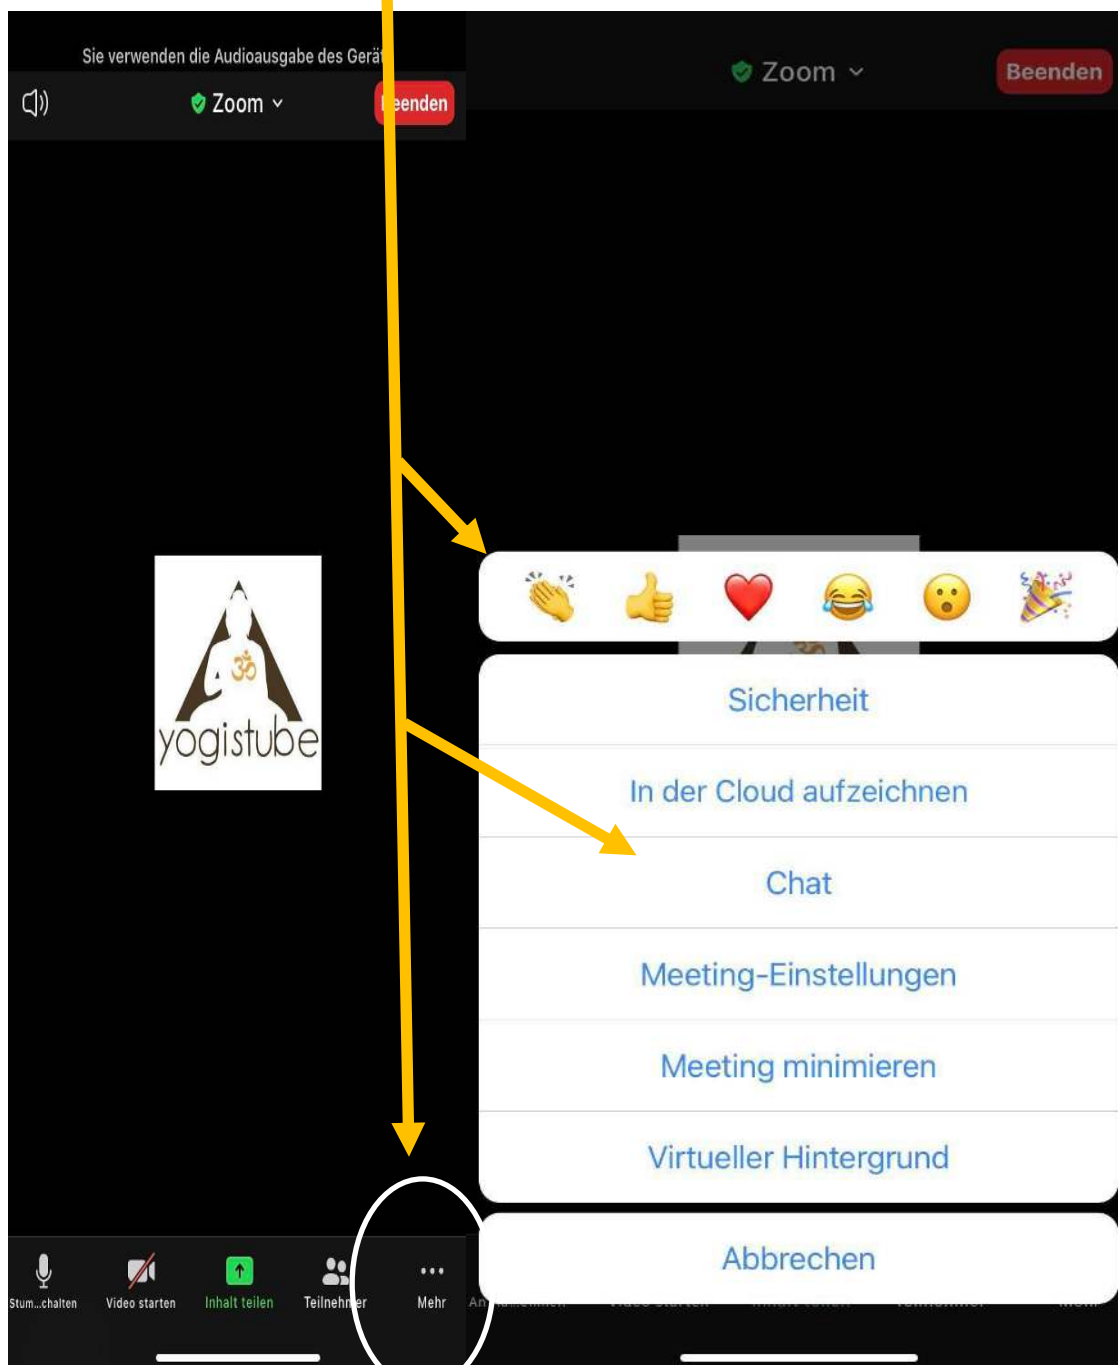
Sie verwenden die Audioausgabe des Gerät

Zoom

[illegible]eenden

ॐ

yogistube

Stum...chalten

Video starten

Inhalt teilen

Teilnehm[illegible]er

Mehr

Zoom

Beenden

Sicherheit

In der Cloud aufzeichnen

Chat

Meeting-Einstellungen

Meeting minimieren

Virtueller Hintergrund

Abbrechen